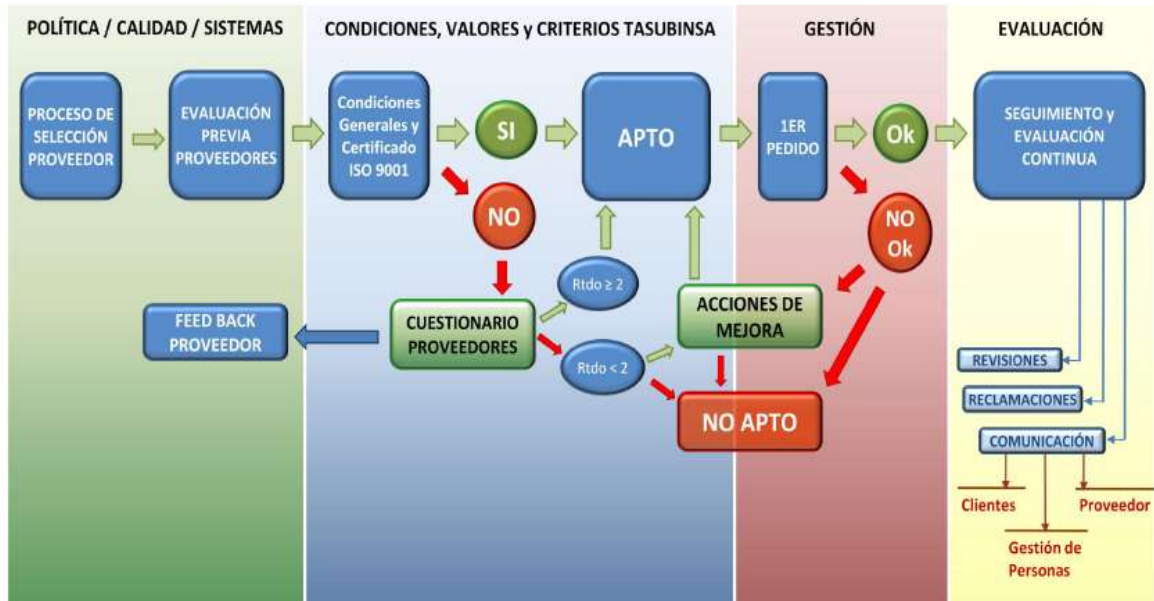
POLÍTICA / CALIDAD / SISTEMAS

CONDICIONES, VALORES y CRITERIOS TASUBINSA

GESTIÓN

EVALUACIÓN

PROCESO DE SELECCIÓN PROVEEDOR

EVALUACIÓN PREVIA PROVEEDORES

Condiciones Generales y Certificado ISO 9001

SI

APTO

1ER PEDIDO

Ok

SEGUIMIENTO y EVALUACIÓN CONTINUA

NO

NO Ok

Rtdo ≥ 2

FEED BACK PROVEEDOR

CUESTIONARIO PROVEEDORES

ACCIONES DE MEJORA

Rtdo < 2

NO APTO

REVISIONES

RECLAMACIONES

COMUNICACIÓN

Clientes

Proveedor

Gestión de Personas